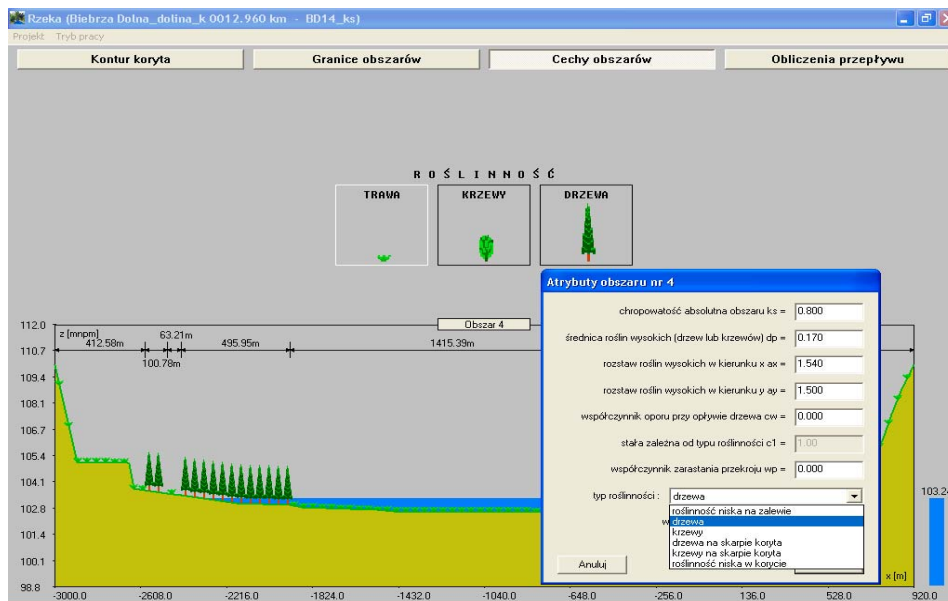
Rzeka (Biebrza Dolna_dolina_k 0012.960 km - BD14_ks)

Projekt Tryb pracy

Kontur koryta | Granice obszarów | Cechy obszarów | Obliczenia przepływu

ROŚLINNOŚĆ

TRAWA KRZEWY DRZEWA

Atrybuty obszaru nr 4

chropowatość absolutna obszaru ks = 0.800

średnica roślin wysokich (drzew lub krzewów) dp = 0.170

rozstaw roślin wysokich w kierunku x ax = 1.540

rozstaw roślin wysokich w kierunku y ay = 1.500

współczynnik oporu przy opływie drzewa cw = 0.000

stała zależna od typu roślinności c1 = 1.00

współczynnik zarastania przekroju wp = 0.000

typ roślinności : drzewa

roślinność niska na zalewie
drzewa
krzewy
drzewa na skarpie koryta
krzewy na skarpie koryta
roślinność niska w korycie

Anuluj

Obszar 4

z [mnpm]

412.58m 63.21m 100.78m 495.95m 1415.39m

112.0 110.7 109.4 108.1 106.7 105.4 104.1 102.8 101.4 100.1 98.8

103.2

x [m]

-3000.0 -2608.0 -2216.0 -1824.0 -1432.0 -1040.0 -648.0 -256.0 136.0 528.0 920.0